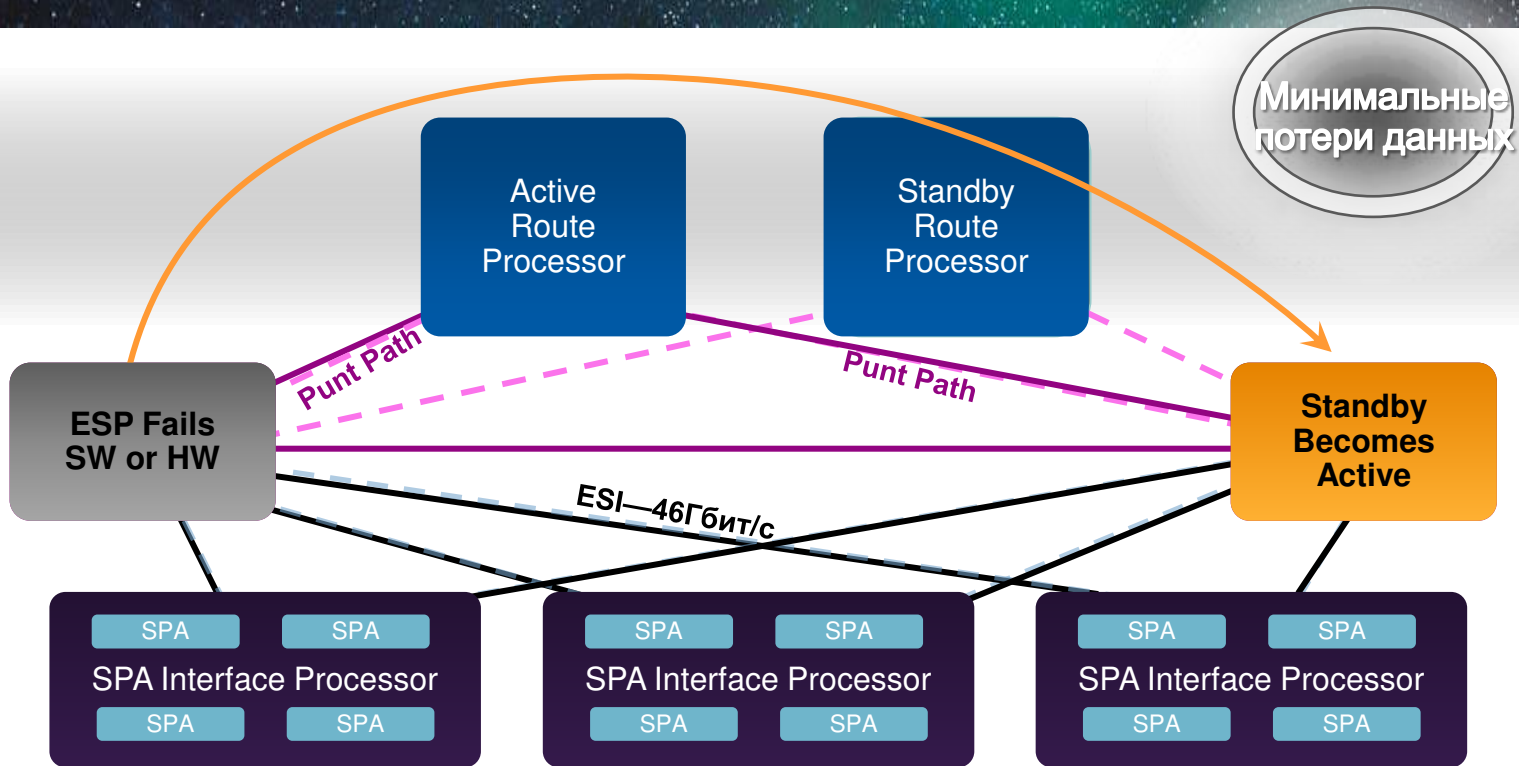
Минимальные потери данных

Active Route Processor

Standby Route Processor

Punt Path

Punt Path

ESP Fails SW or HW

Standby Becomes Active

ESI—46Гбит/с

SPA SPA
SPA Interface Processor
SPA SPA

SPA SPA
SPA Interface Processor
SPA SPA

SPA SPA
SPA Interface Processor
SPA SPA